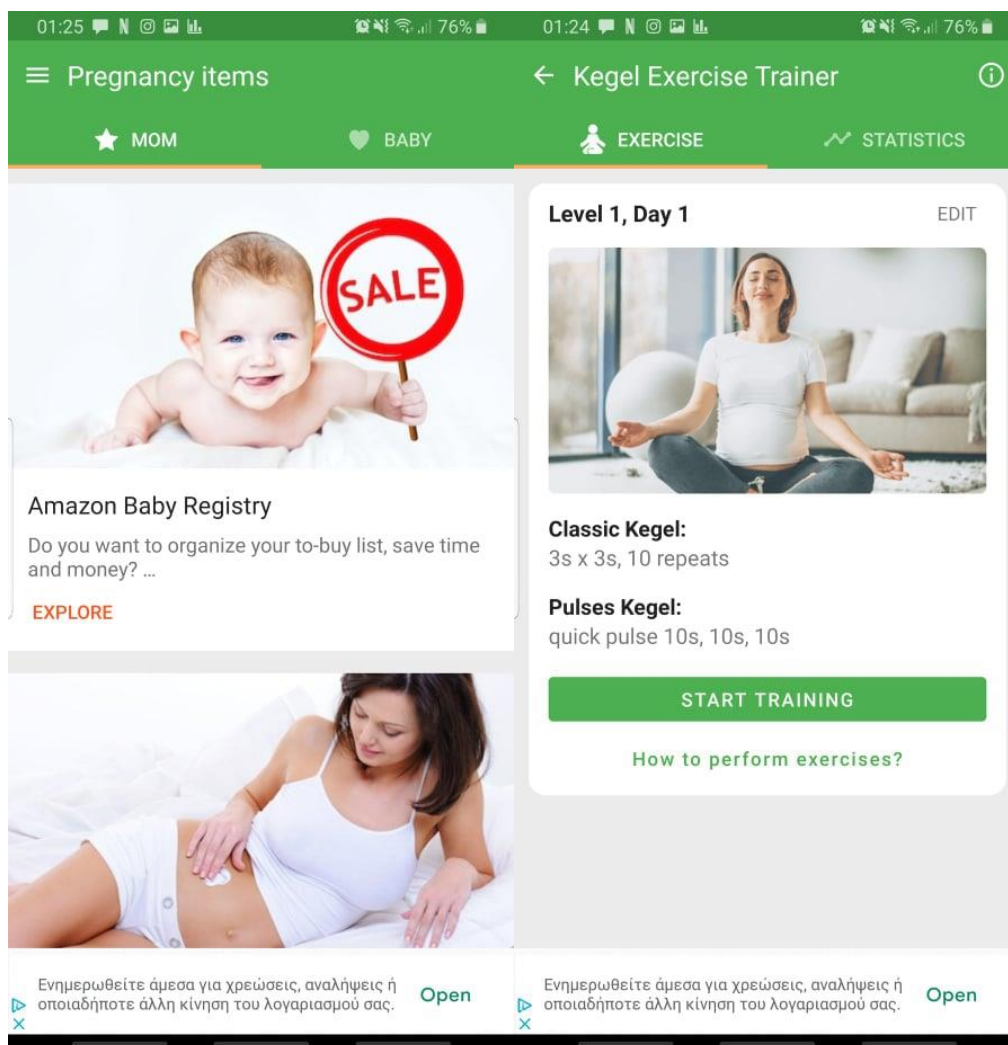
01:25 76%

Pregnancy items

MOM BABY

SALE

Amazon Baby Registry

Do you want to organize your to-buy list, save time and money? ...

EXPLORE

Ενημερωθείτε άμεσα για χρεώσεις, αναλήψεις ή οποιαδήποτε άλλη κίνηση του λογαριασμού σας. Open

01:24 76%

Kegel Exercise Trainer

EXERCISE STATISTICS

Level 1, Day 1 EDIT

Classic Kegel:
3s x 3s, 10 repeats

Pulses Kegel:
quick pulse 10s, 10s, 10s

START TRAINING

How to perform exercises?

Ενημερωθείτε άμεσα για χρεώσεις, αναλήψεις ή οποιαδήποτε άλλη κίνηση του λογαριασμού σας. Open